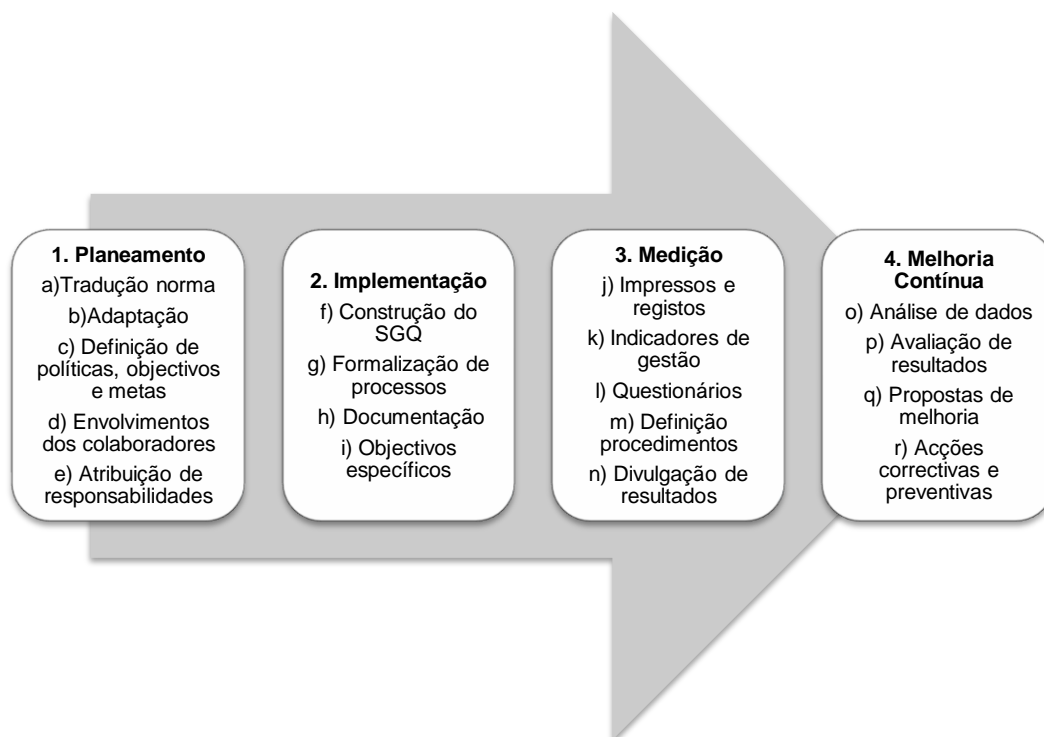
1. Planeamento
a)Tradução norma
b)Adaptação
c) Definição de políticas, objectivos e metas
d) Envolvimentos dos colaboradores
e) Atribuição de responsabilidades

2. Implementação
f) Construção do SGQ
g) Formalização de processos
h) Documentação
i) Objectivos específicos

3. Medição
j) Impressos e registos
k) Indicadores de gestão
l) Questionários
m) Definição procedimentos
n) Divulgação de resultados

4. Melhoria Contínua
o) Análise de dados
p) Avaliação de resultados
q) Propostas de melhoria
r) Acções correctivas e preventivas